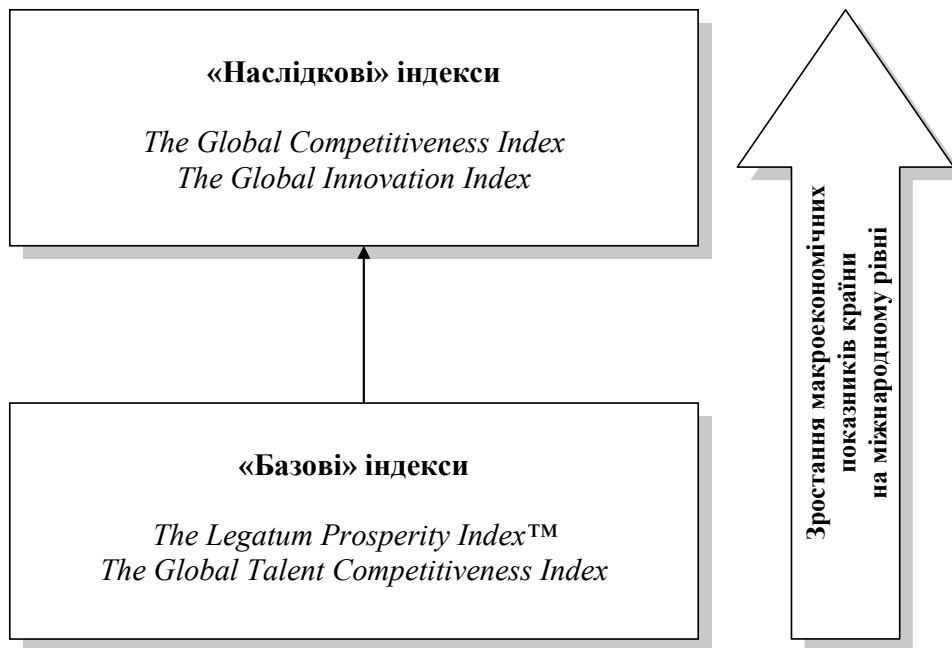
«Наслідкові» індекси

The Global Competitiveness Index
The Global Innovation Index

«Базові» індекси

The Legatum Prosperity Index™
The Global Talent Competitiveness Index

Зростання макроекономічних показників країни на міжнародному рівні